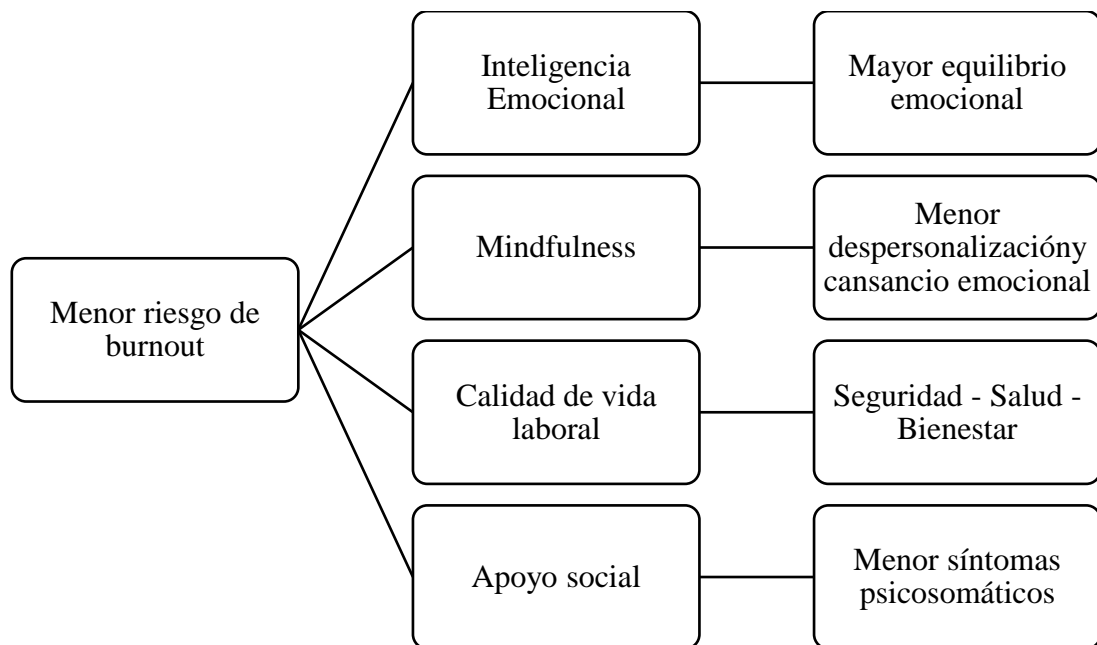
Menor riesgo de burnout

Inteligencia Emocional

Mayor equilibrio emocional

Mindfulness

Menor despersonalizacióny cansancio emocional

Calidad de vida laboral

Seguridad - Salud - Bienestar

Apoyo social

Menor síntomas psicosomáticos